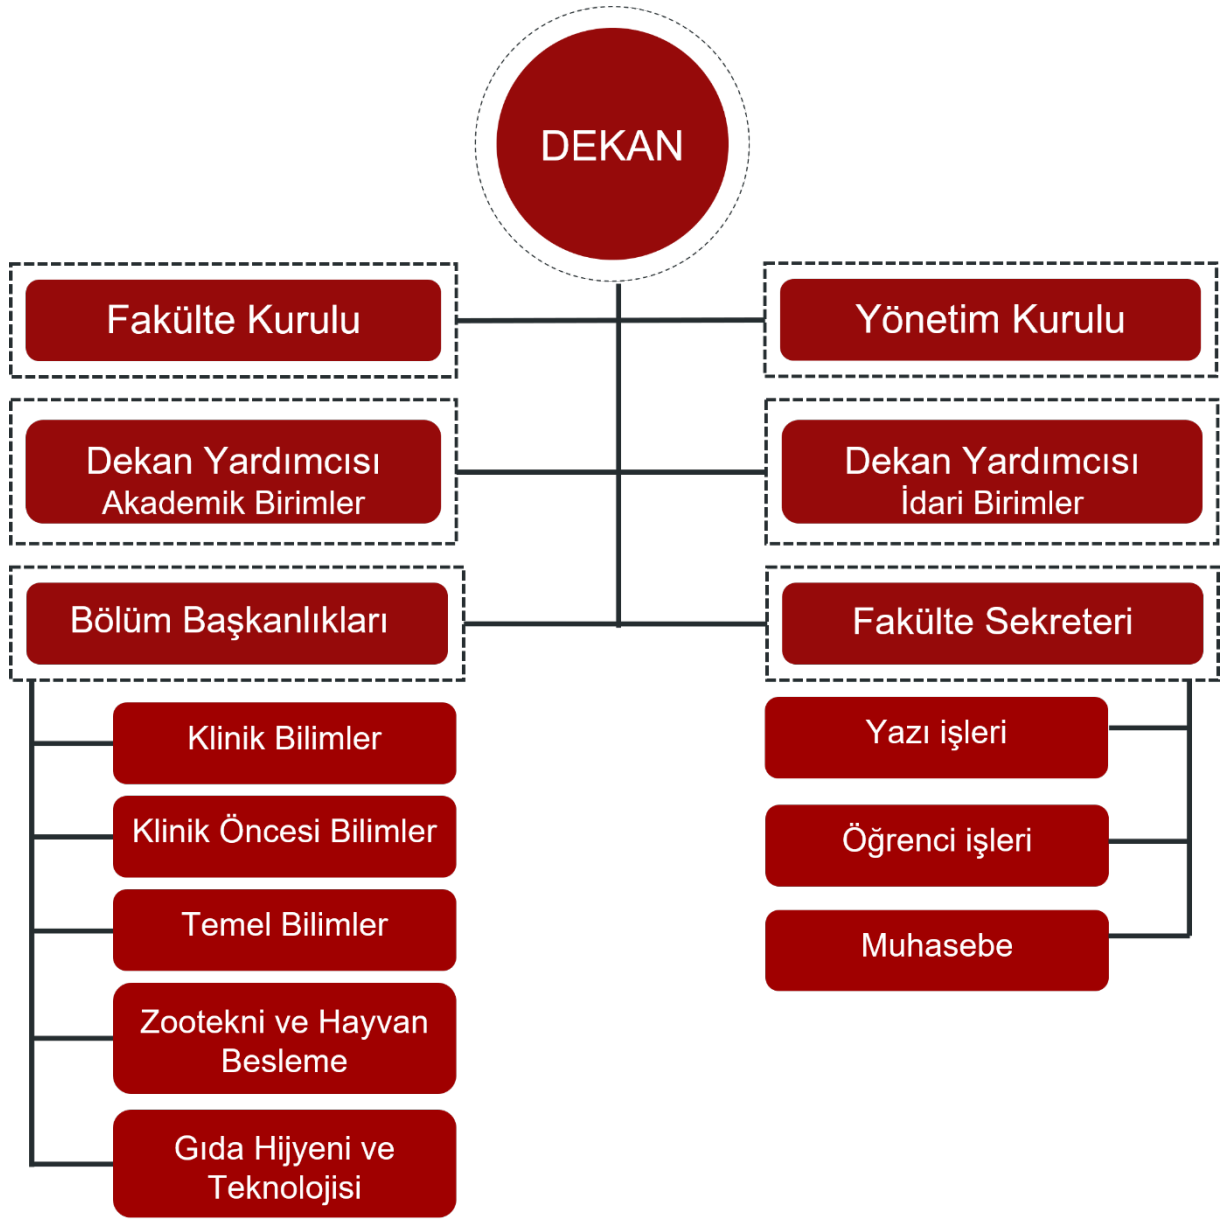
DEKAN

Fakülte Kurulu

Yönetim Kurulu

Dekan Yardımcısı
Akademik Birimler

Dekan Yardımcısı
İdari Birimler

Bölüm Başkanlıkları

Fakülte Sekreteri

Klinik Bilimler

Klinik Öncesi Bilimler

Temel Bilimler

Zootekni ve Hayvan Besleme

Gıda Hijyeni ve Teknolojisi

Yazı işleri

Öğrenci işleri

Muhasebe